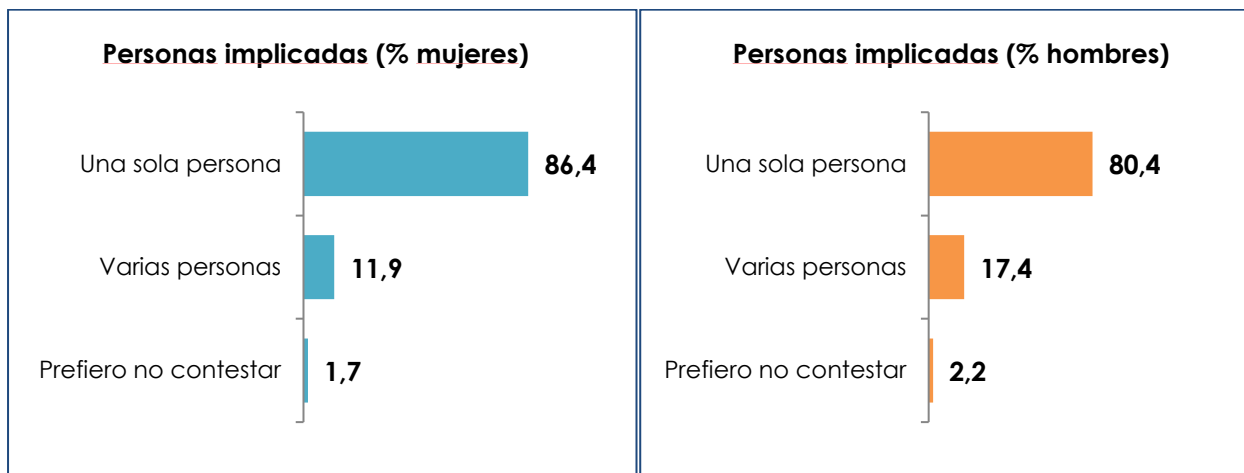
Personas implicadas (% mujeres)

Una sola persona 86,4
Varias personas 11,9
Prefiero no contestar 1,7

Personas implicadas (% hombres)

Una sola persona 80,4
Varias personas 17,4
Prefiero no contestar 2,2